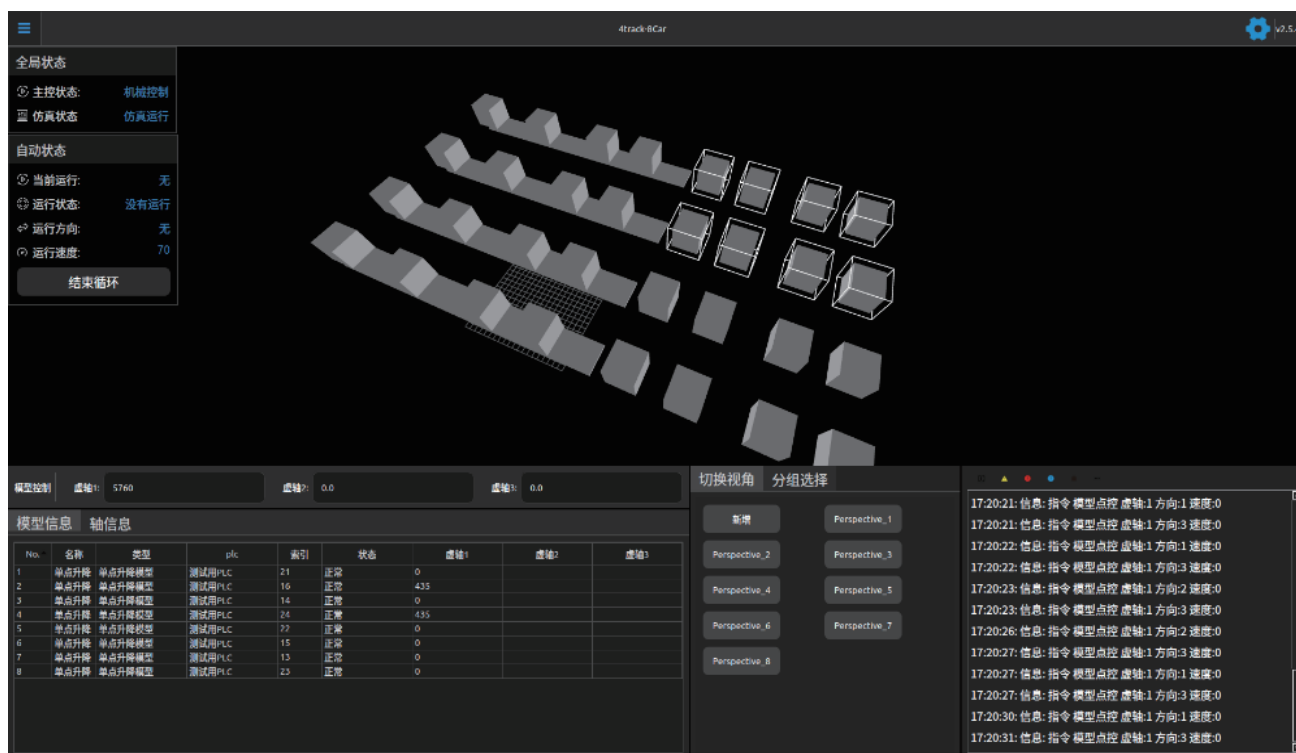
4track-8Car

v2.5.

全局状态

主控状态: 机械控制

仿真状态: 仿真运行

自动状态

当前运行: 无

运行状态: 没有运行

运行方向: 无

运行速度: 70

结束循环

模型控制 虚轴1: 5760 虚轴2: 0.0 虚轴3: 0.0

模型信息 轴信息

| No. | 名称 | 类型 | plc | 索引 | 状态 | 虚轴1 | 虚轴2 | 虚轴3 |
|---|---|---|---|---|---|---|---|---|
| 1 | 单点升降 | 单点升降模型 | 测试用PLC | 21 | 正常 | 0 | | |
| 2 | 单点升降 | 单点升降模型 | 测试用PLC | 16 | 正常 | 435 | | |
| 3 | 单点升降 | 单点升降模型 | 测试用PLC | 14 | 正常 | 0 | | |
| 4 | 单点升降 | 单点升降模型 | 测试用PLC | 24 | 正常 | 435 | | |
| 5 | 单点升降 | 单点升降模型 | 测试用PLC | 22 | 正常 | 0 | | |
| 6 | 单点升降 | 单点升降模型 | 测试用PLC | 15 | 正常 | 0 | | |
| 7 | 单点升降 | 单点升降模型 | 测试用PLC | 13 | 正常 | 0 | | |
| 8 | 单点升降 | 单点升降模型 | 测试用PLC | 23 | 正常 | 0 | | |

切换视角 分组选择

新增

Perspective_1

Perspective_2

Perspective_3

Perspective_4

Perspective_5

Perspective_6

Perspective_7

Perspective_8

17:20:21: 信息: 指令 模型点控 虚轴:1 方向:1 速度:0
17:20:21: 信息: 指令 模型点控 虚轴:1 方向:3 速度:0
17:20:22: 信息: 指令 模型点控 虚轴:1 方向:1 速度:0
17:20:22: 信息: 指令 模型点控 虚轴:1 方向:3 速度:0
17:20:23: 信息: 指令 模型点控 虚轴:1 方向:2 速度:0
17:20:23: 信息: 指令 模型点控 虚轴:1 方向:3 速度:0
17:20:26: 信息: 指令 模型点控 虚轴:1 方向:2 速度:0
17:20:27: 信息: 指令 模型点控 虚轴:1 方向:3 速度:0
17:20:27: 信息: 指令 模型点控 虚轴:1 方向:1 速度:0
17:20:27: 信息: 指令 模型点控 虚轴:1 方向:3 速度:0
17:20:30: 信息: 指令 模型点控 虚轴:1 方向:1 速度:0
17:20:31: 信息: 指令 模型点控 虚轴:1 方向:3 速度:0